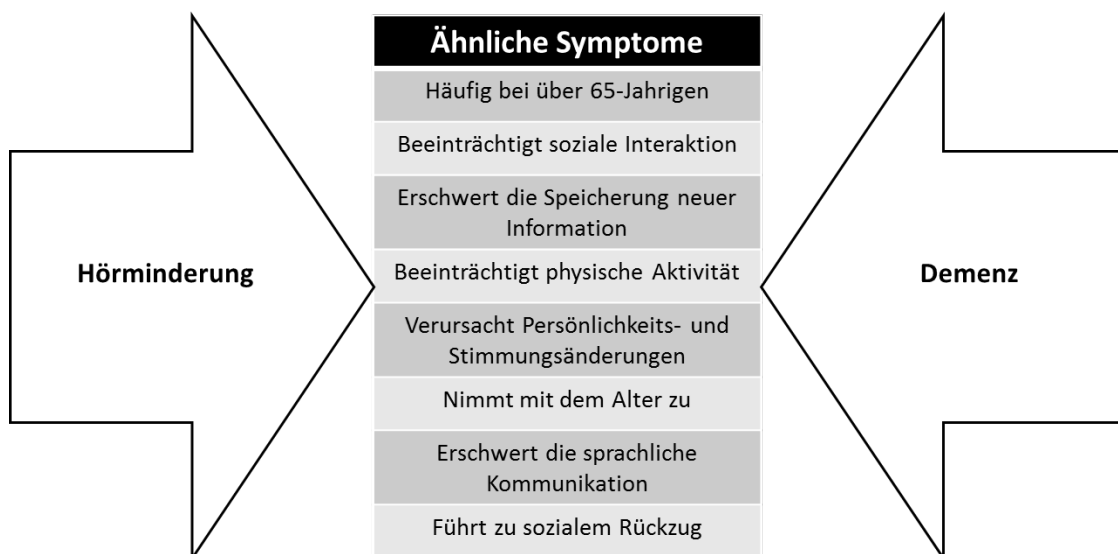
Hörminderung

Ähnliche Symptome

Häufig bei über 65-Jahrigen

Beeinträchtigt soziale Interaktion

Erschwert die Speicherung neuer Information

Beeinträchtigt physische Aktivität

Verursacht Persönlichkeits- und Stimmungsänderungen

Nimmt mit dem Alter zu

Erschwert die sprachliche Kommunikation

Führt zu sozialem Rückzug

Demenz